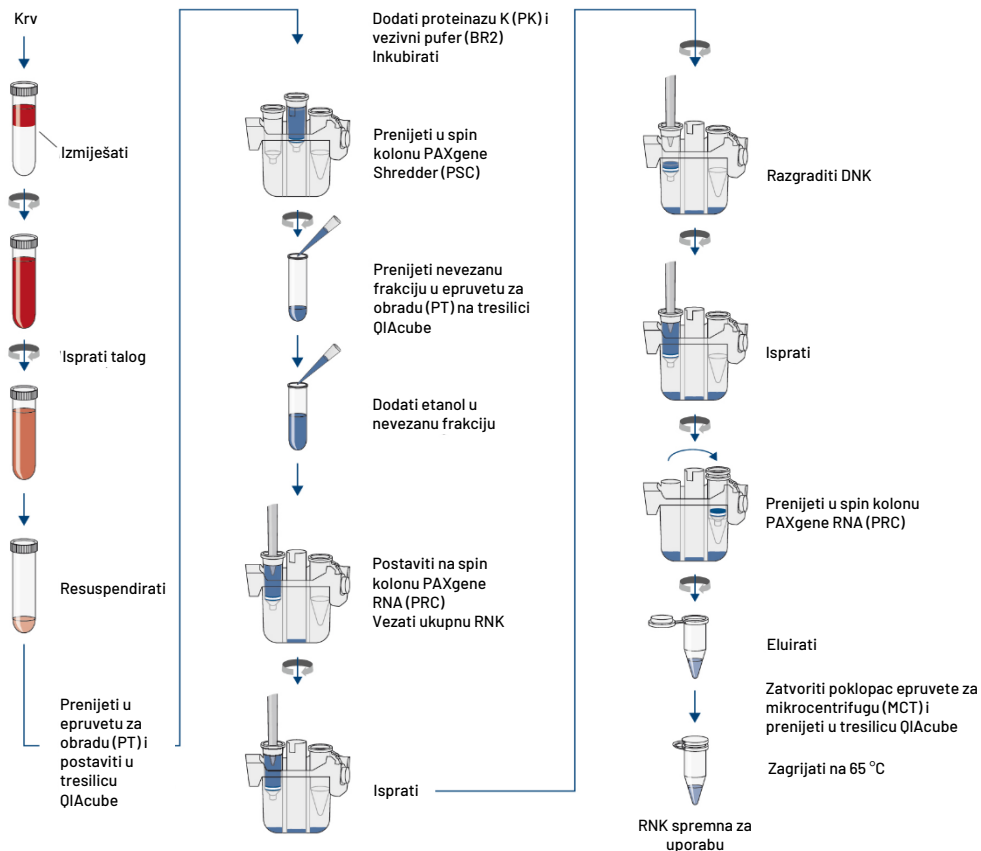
Krv

Izmiješati

Isprati talog

Resuspendirati

Prenijeti u epruvetu za obradu (PT) i postaviti u tresilicu QIAcube

Dodati proteinazu K (PK) i vezivni pufer (BR2) Inkubirati

Prenijeti u spin kolonu PAXgene Shredder (PSC)

Prenijeti nevezanu frakciju u epruvetu za obradu (PT) na tresilici QIAcube

Dodati etanol u nevezanu frakciju

Postaviti na spin kolonu PAXgene RNA (PRC) Vezati ukupnu RNK

Isprati

Razgraditi DNK

Isprati

Prenijeti u spin kolonu PAXgene RNA (PRC)

Eluirati

Zatvoriti poklopac epruvete za mikrocentrifugu (MCT) i prenijeti u tresilicu QIAcube

Zagrijati na 65 °C

RNK spremna za uporabu